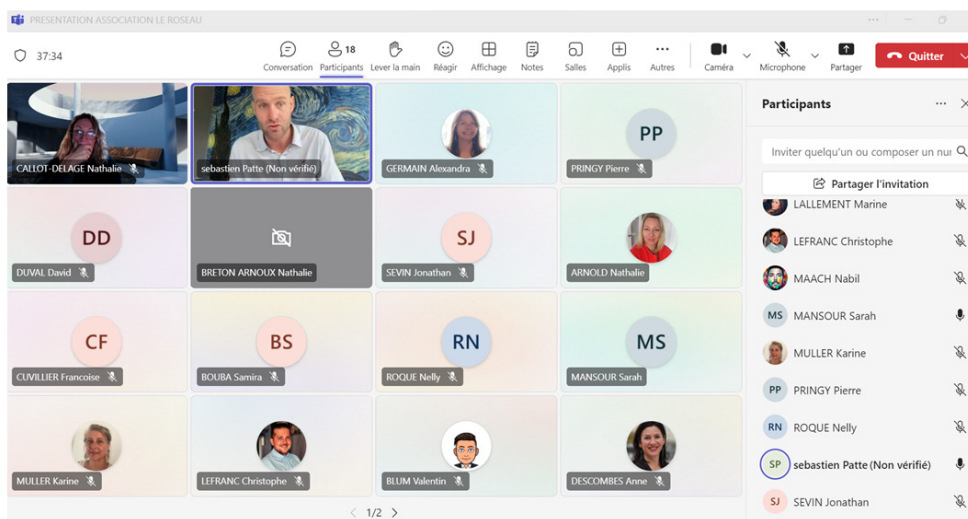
PRESENTATION ASSOCIATION LE ROSEAU

37:34

Conversation
18
Participants
Lever la main
Réagir
Affichage
Notes
Salles
Applis
Autres
Caméra
Microphone
Partager
Quitter

CALLOT-DELAGE Nathalie
sebastien Patte (Non vérifié)
GERMAIN Alexandra
PP
PRINGY Pierre
DD
DUVAL David
BRETON ARNOUX Nathalie
SJ
SEVIN Jonathan
ARNOLD Nathalie
CF
CUVILLIER Francoise
BS
BOUBA Samira
RN
ROQUE Nelly
MS
MANSOUR Sarah
MULLER Karine
LEFRANC Christophe
BLUM Valentin
DESCOMBES Anne

1/2

Participants
Inviter quelqu'un ou composer un nu
Partager l'invitation
LALLEMENT Marine
LEFRANC Christophe
MAACH Nabil
MS
MANSOUR Sarah
MULLER Karine
PP
PRINGY Pierre
RN
ROQUE Nelly
SP
sebastien Patte (Non vérifié)
SJ
SEVIN Jonathan